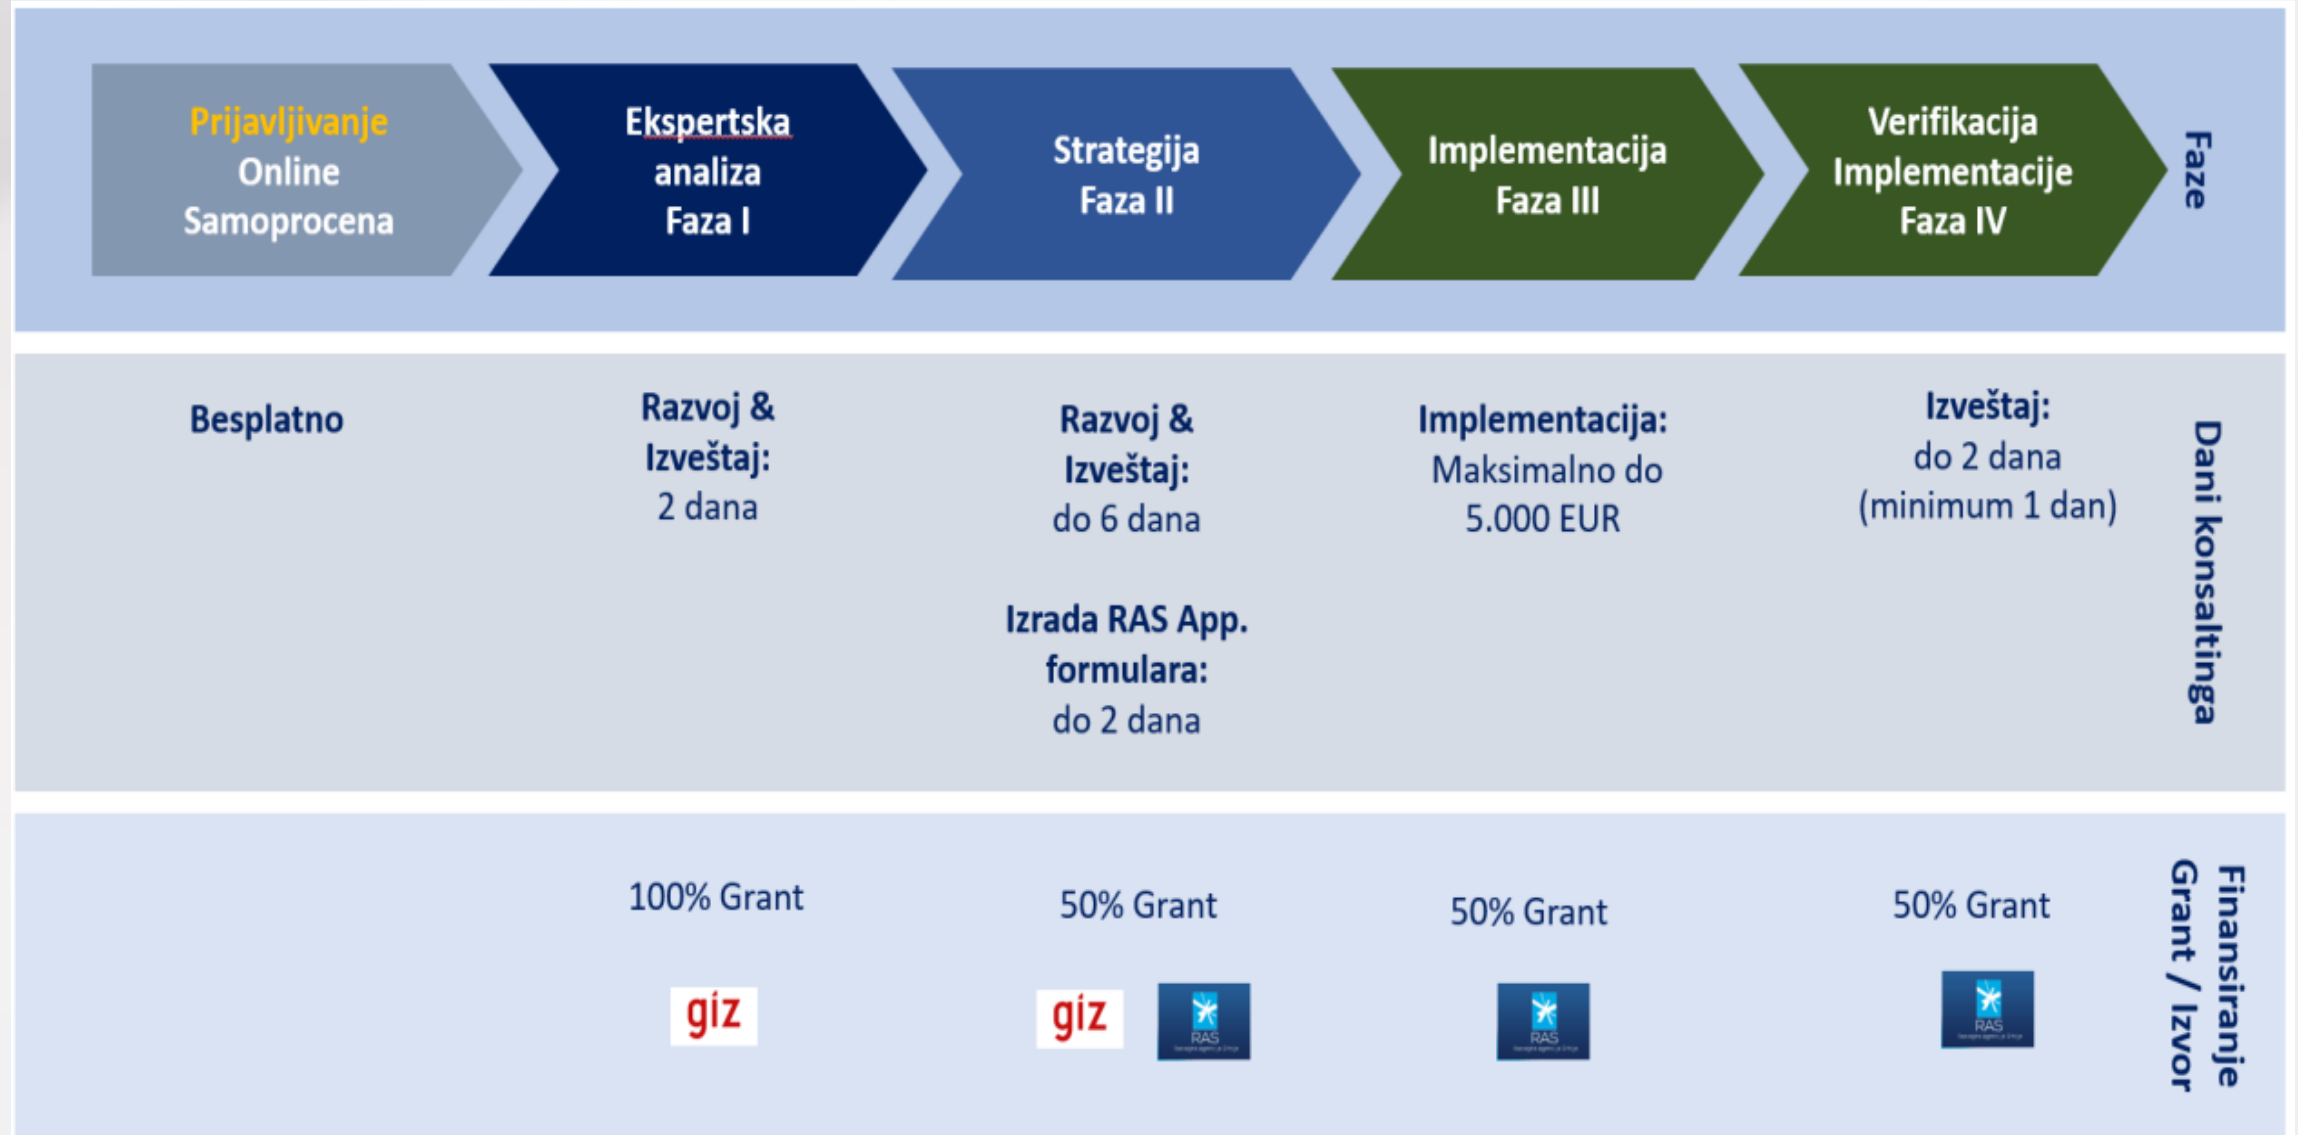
Prijavljivanje Online Samoprocena

Ekspertska analiza Faza I

Strategija Faza II

Implementacija Faza III

Verifikacija Implementacije Faza IV

Faze

Besplatno

Razvoj & Izveštaj: 2 dana

Razvoj & Izveštaj: do 6 dana

Izrada RAS App. formulara: do 2 dana

Implementacija: Maksimalno do 5.000 EUR

Izveštaj: do 2 dana (minimum 1 dan)

Dani konsaltinga

100% Grant

giz

50% Grant

giz

RAS

50% Grant

RAS

50% Grant

RAS

Finansiranje Grant / Izvor